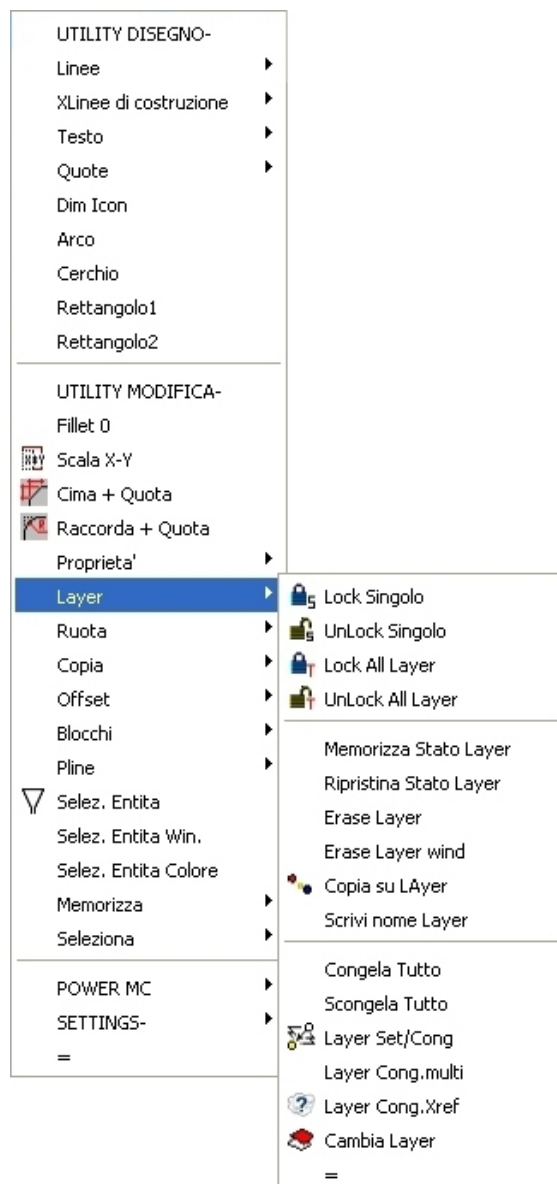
UTILITY DISEGNO-
Linee
XLinee di costruzione
Testo
Quote
Dim Icon
Arco
Cerchio
Rettangolo1
Rettangolo2

UTILITY MODIFICA-
Fillet 0
Scala X-Y
Cima + Quota
Raccorda + Quota
Proprieta'
Layer
Ruota
Copia
Offset
Blocchi
Pline
Selez. Entita
Selez. Entita Win.
Selez. Entita Colore
Memorizza
Seleziona

POWER MC
SETTINGS-
=

Lock Singolo
UnLock Singolo
Lock All Layer
UnLock All Layer

Memorizza Stato Layer
Ripristina Stato Layer
Erase Layer
Erase Layer wind
Copia su LAyer
Scrivi nome Layer

Congela Tutto
Scongela Tutto
Layer Set/Cong
Layer Cong.multi
Layer Cong.Xref
Cambia Layer
=